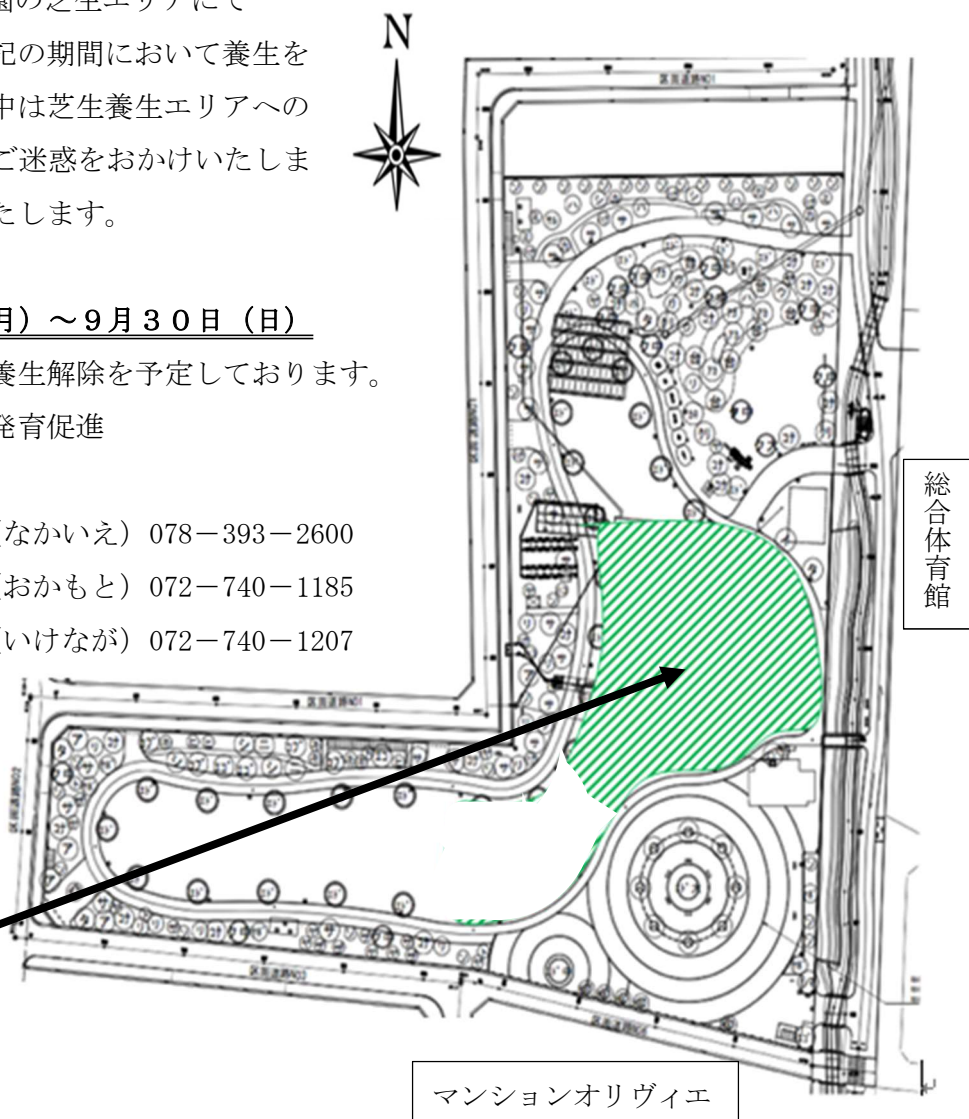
園の芝生エリアにて
記の期間において養生を
中は芝生養生エリアへの
ご迷惑をおかけいたしま
たします。

月）～9月30日（日）
養生解除を予定しております。
発育促進

(なかいえ) 078－393－2600
(おかもと) 072－740－1185
(いけなが) 072－740－1207

N

総合体育館

マンションオリヴィエ